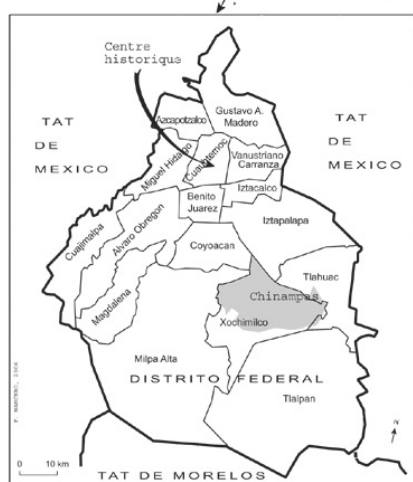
Centre historique

TAT DE MEXICO

TAT DE MEXICO

Azcapotzalco

Gustavo A. Madero

Cuauhtemoc

Miguel Hidalgo

Vanustriano Carranza

Iztacalco

Benito Juarez

Iztapalapa

Cuajimalpa

Alvaro Obregon

Coyoacan

Tlahuac

Magdalena

Chinampas

Xochimilco

Milpa Alta

DISTRITO FEDERAL

Tlalpan

N

0 10 km

TAT DE MORELOS

F. MARTINEZ, 2006